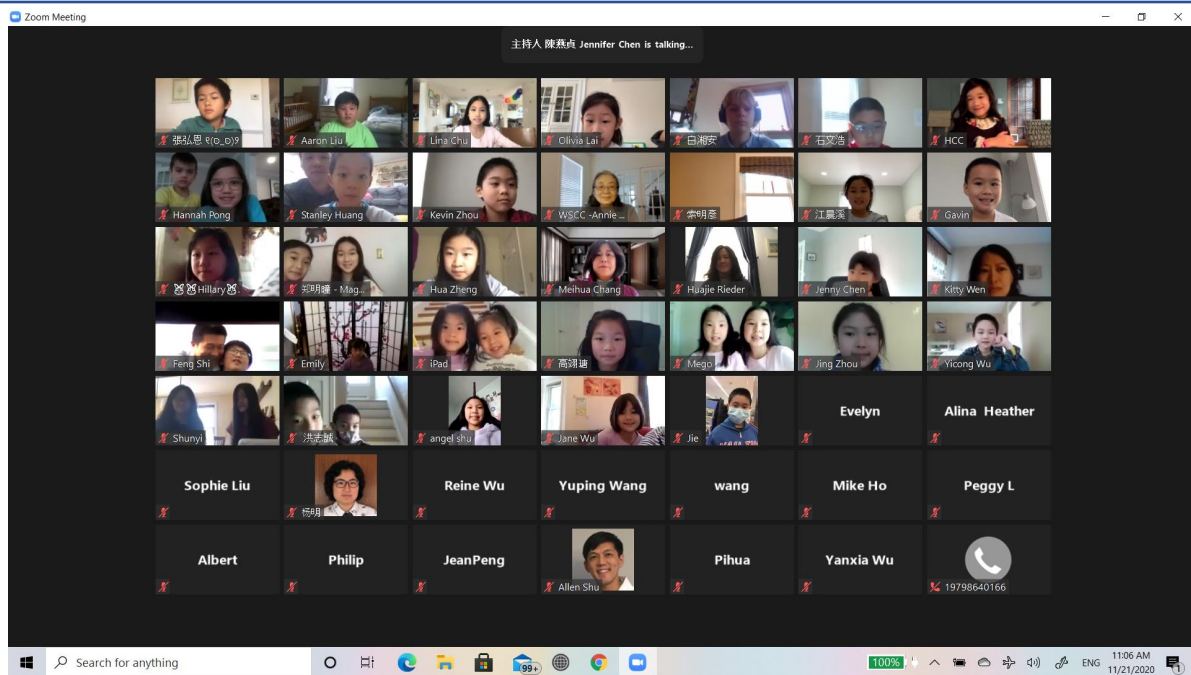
Zoom Meeting

主持人 陳燕貞 Jennifer Chen is talking...

張弘恩 ٩(ˊoˋ)۶
Aaron Liu
Lina Chu
Olivia Lai
白湘安
石文浩
HCC

Hannah Pong
Stanley Huang
Kevin Zhou
WSCC -Annie ...
崇明秦
江晨溪
Gavin

Hillary
光明瞳 - Mag...
Hua Zheng
Meihua Chang
Huajie Rieder
Jenny Chen
Kitty Wen

Feng Shi
Emily
iPad
高翊瑭
Mego
Jing Zhou
Yicong Wu

Shunyi
洪志誠
angel shu
Jane Wu
Jie
Evelyn
Alina Heather

Sophie Liu
杨明
Reine Wu
Yuping Wang
wang
Mike Ho
Peggy L

Albert
Philip
JeanPeng
Allen Shu
Pihua
Yanxia Wu
19798640166

Search for anything
99+
100%
ENG
11:06 AM
11/21/2020